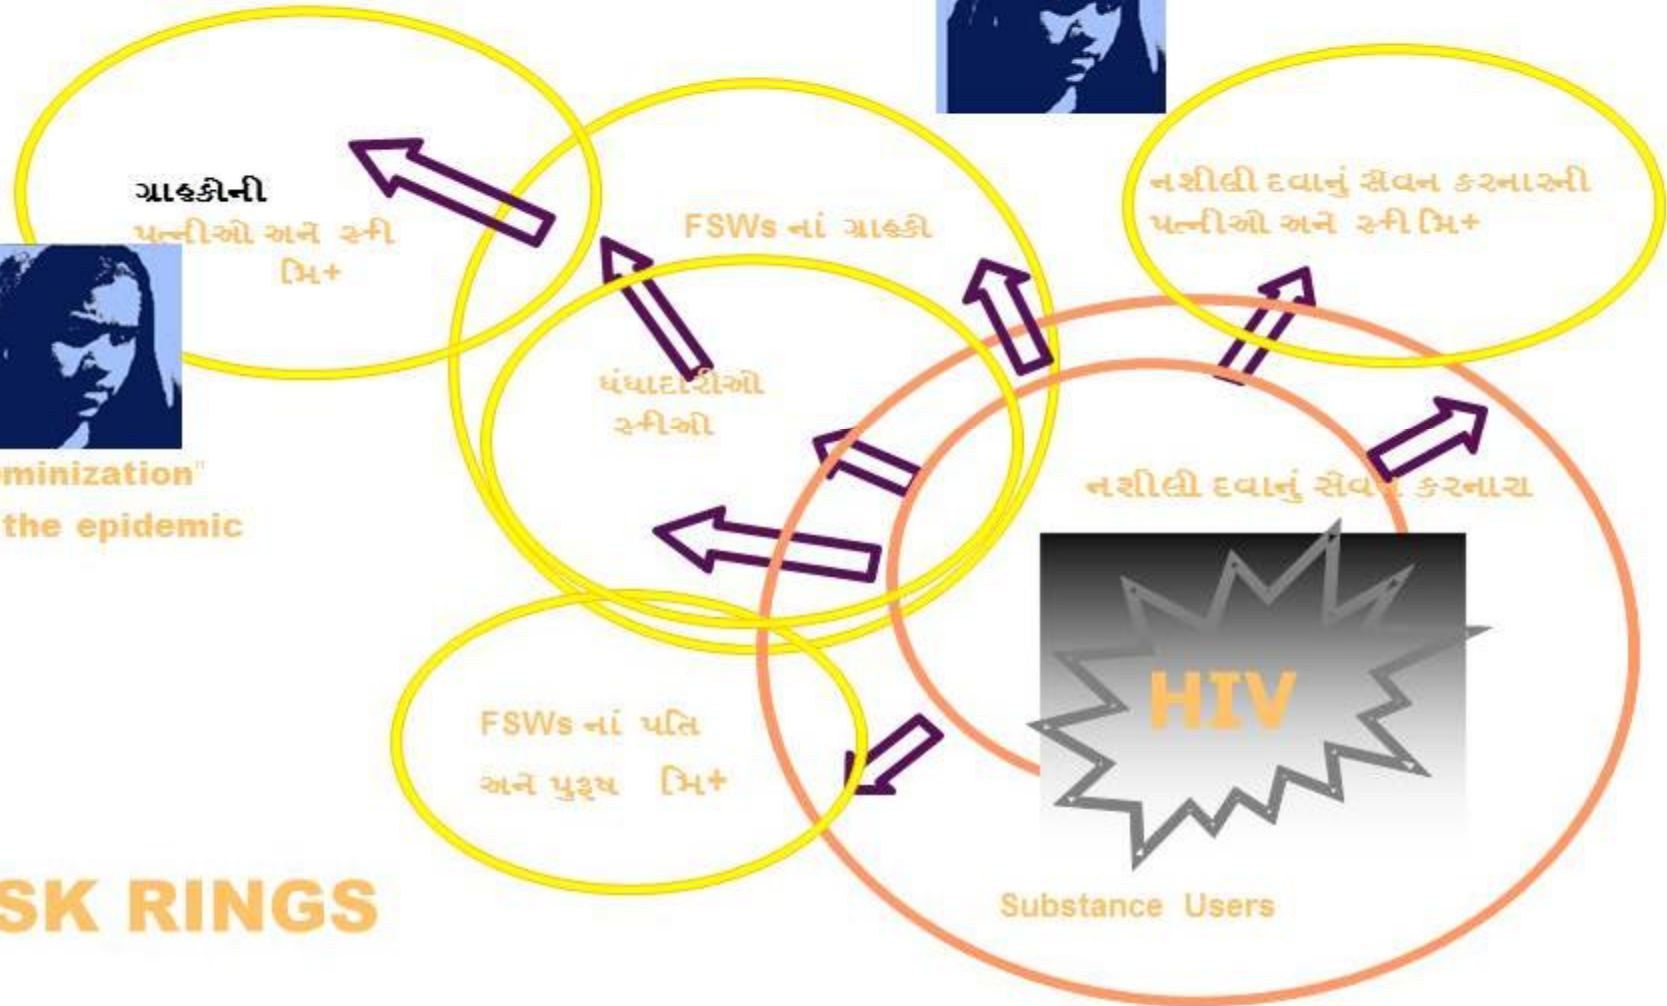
ગ્રાહકોની પત્નીઓ અને સ્ત્રી મિ+

FSWs નાં ગ્રાહકો

નશીલી દવાનું સેવન કરનારની પત્નીઓ અને સ્ત્રી મિ+

ધંધાદારીઓ સ્ત્રીઓ

minization"
the epidemic

નશીલી દવાનું સેવન કરનારા

HIV

FSWs નાં પતિ અને પુરૂષ મિ+

SK RINGS

Substance Users